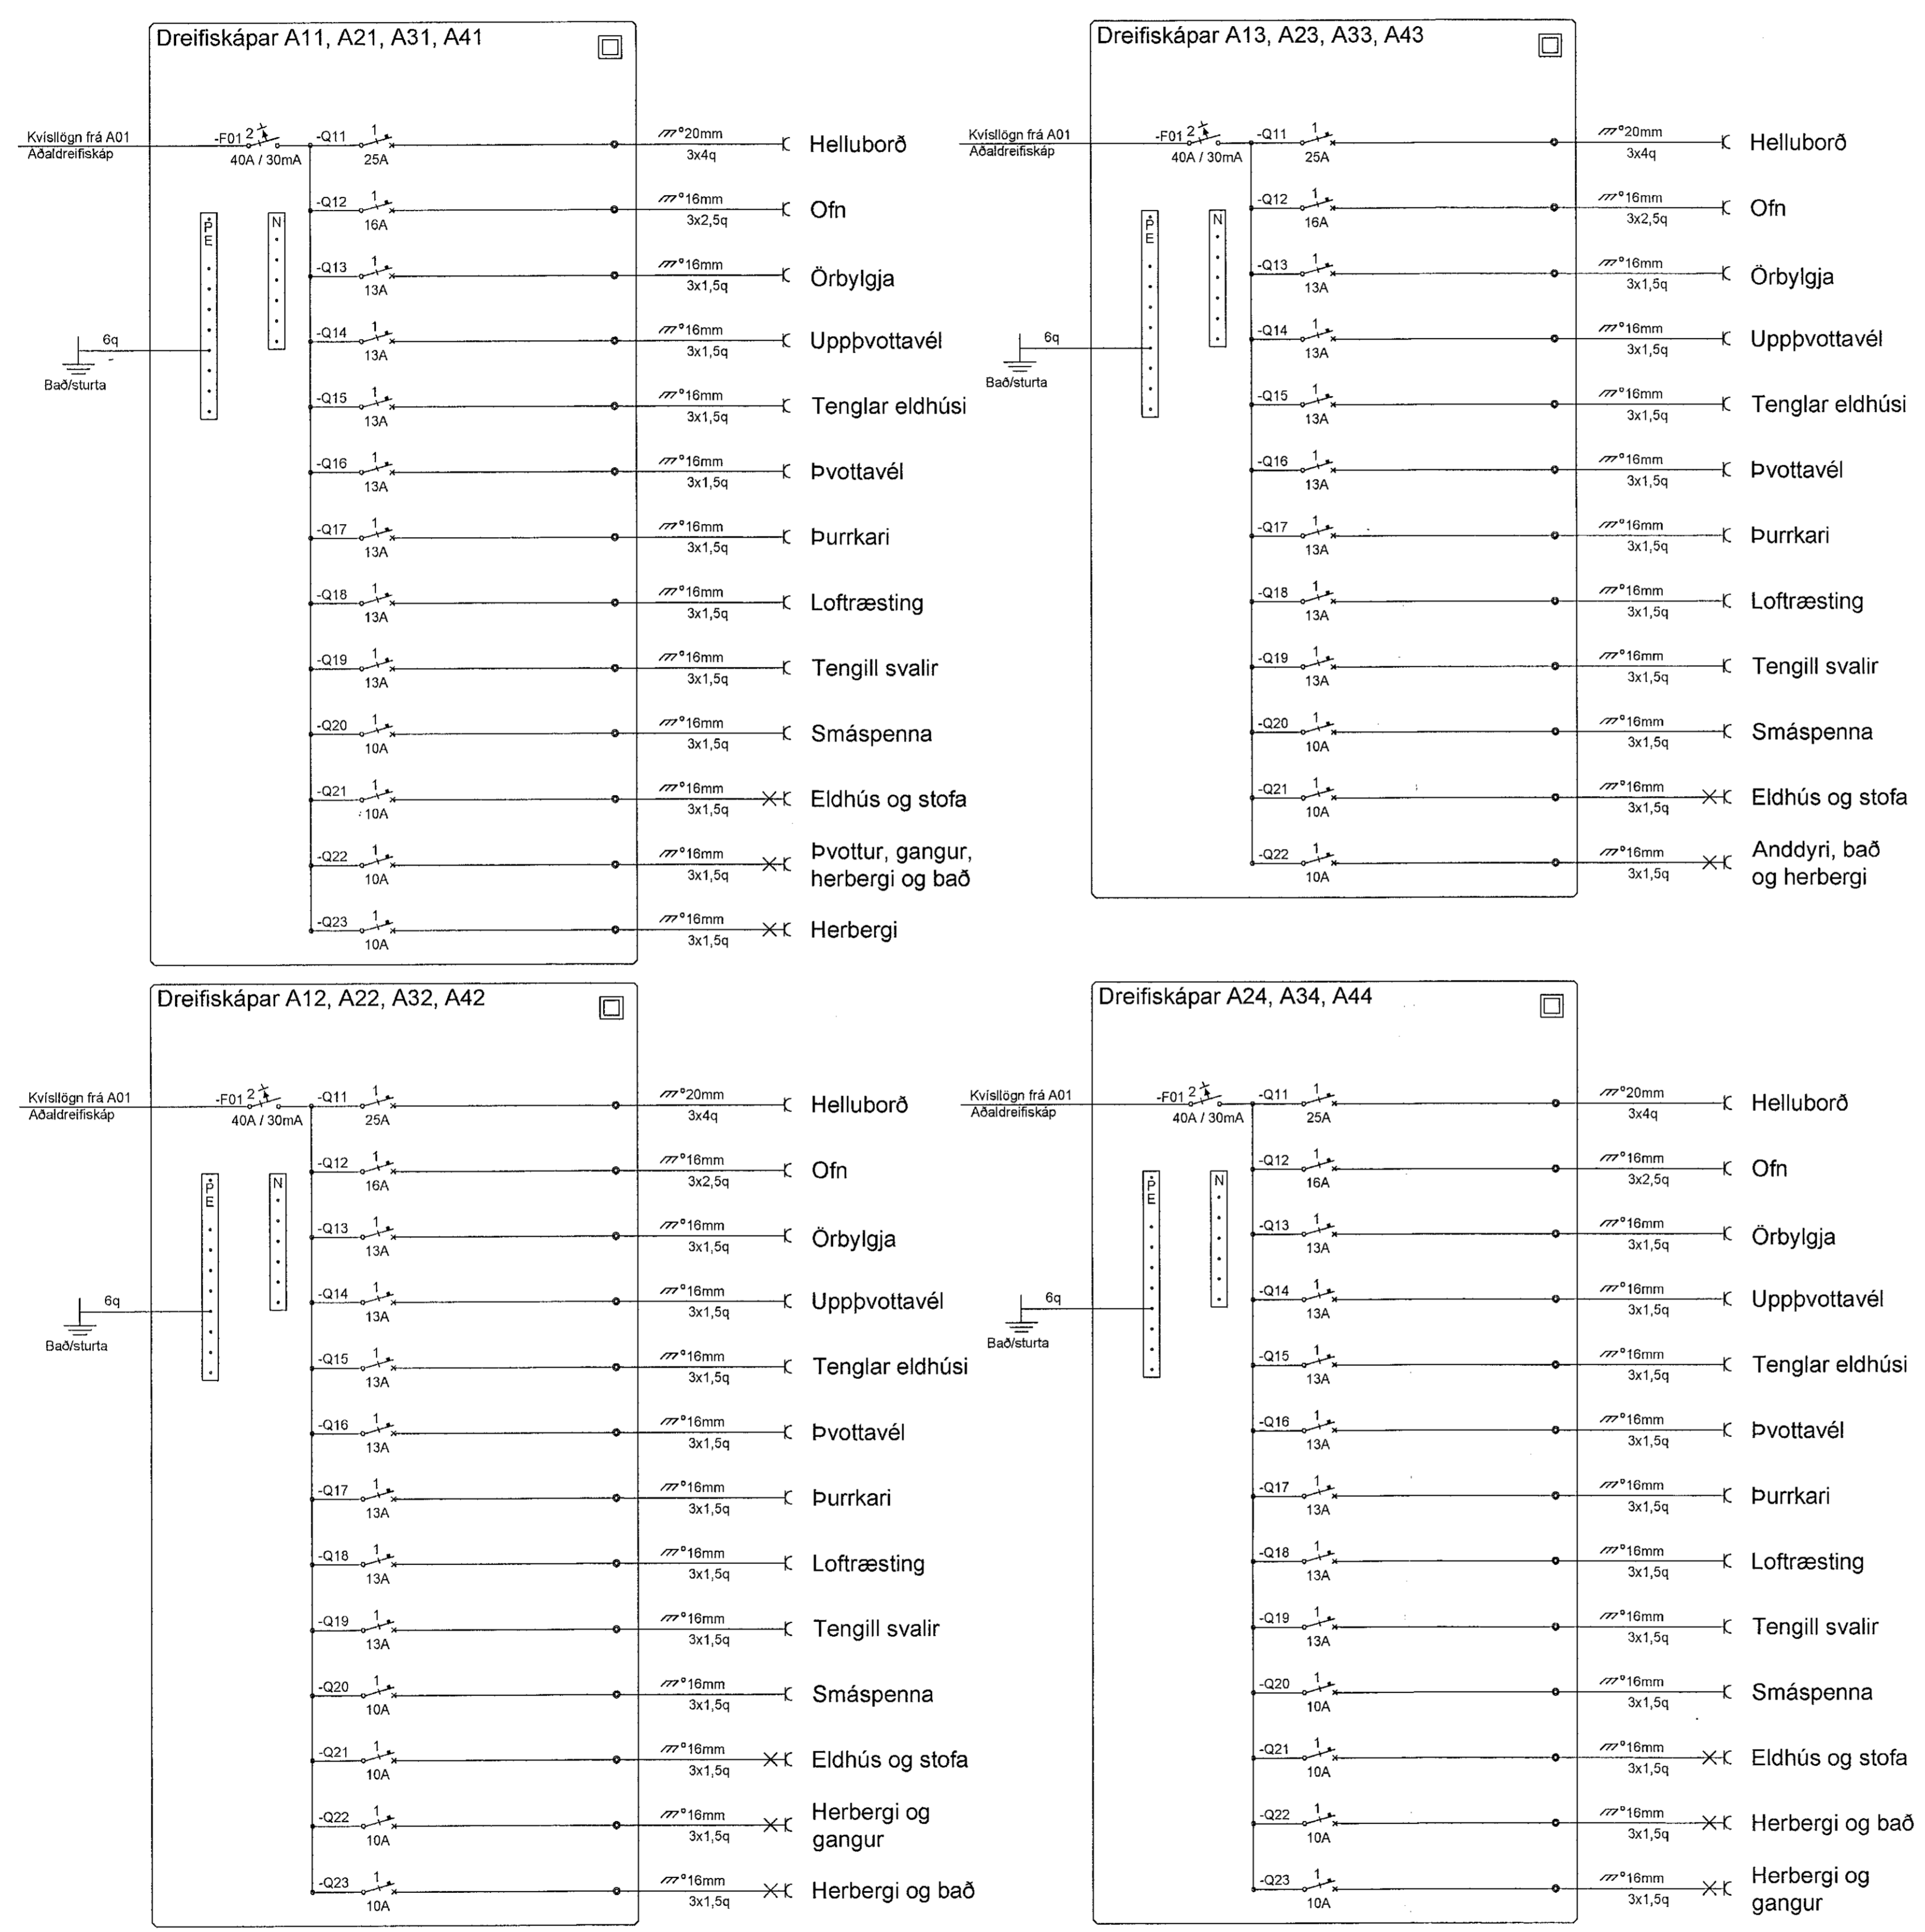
Dreifiskápar A11, A21, A31, A41

Kvíslögn frá A01
Aðaldreifiskáp
-F01 2
40A / 30mA
PE
N
6q
Bað/sturta

-Q11 1 25A $^\circ$20mm 3x4q Helluborð
-Q12 1 16A $^\circ$16mm 3x2,5q Ofn
-Q13 1 13A $^\circ$16mm 3x1,5q Örbylgja
-Q14 1 13A $^\circ$16mm 3x1,5q Uppþvottavél
-Q15 1 13A $^\circ$16mm 3x1,5q Tenglar eldhúsi
-Q16 1 13A $^\circ$16mm 3x1,5q Þvottavél
-Q17 1 13A $^\circ$16mm 3x1,5q Þurrkari
-Q18 1 13A $^\circ$16mm 3x1,5q Loftræsting
-Q19 1 13A $^\circ$16mm 3x1,5q Tengill svalir
-Q20 1 10A $^\circ$16mm 3x1,5q Smáspenna
-Q21 1 10A $^\circ$16mm 3x1,5q Eldhús og stofa
-Q22 1 10A $^\circ$16mm 3x1,5q Þvottur, gangur, herbergi og bað
-Q23 1 10A $^\circ$16mm 3x1,5q Herbergi

Dreifiskápar A13, A23, A33, A43

Kvíslögn frá A01
Aðaldreifiskáp
-F01 2
40A / 30mA
PE
N
6q
Bað/sturta

-Q11 1 25A $^\circ$20mm 3x4q Helluborð
-Q12 1 16A $^\circ$16mm 3x2,5q Ofn
-Q13 1 13A $^\circ$16mm 3x1,5q Örbylgja
-Q14 1 13A $^\circ$16mm 3x1,5q Uppþvottavél
-Q15 1 13A $^\circ$16mm 3x1,5q Tenglar eldhúsi
-Q16 1 13A $^\circ$16mm 3x1,5q Þvottavél
-Q17 1 13A $^\circ$16mm 3x1,5q Þurrkari
-Q18 1 13A $^\circ$16mm 3x1,5q Loftræsting
-Q19 1 13A $^\circ$16mm 3x1,5q Tengill svalir
-Q20 1 10A $^\circ$16mm 3x1,5q Smáspenna
-Q21 1 10A $^\circ$16mm 3x1,5q Eldhús og stofa
-Q22 1 10A $^\circ$16mm 3x1,5q Anddyri, bað og herbergi

Dreifiskápar A12, A22, A32, A42

Kvíslögn frá A01
Aðaldreifiskáp
-F01 2
40A / 30mA
PE
N
6q
Bað/sturta

-Q11 1 25A $^\circ$20mm 3x4q Helluborð
-Q12 1 16A $^\circ$16mm 3x2,5q Ofn
-Q13 1 13A $^\circ$16mm 3x1,5q Örbylgja
-Q14 1 13A $^\circ$16mm 3x1,5q Uppþvottavél
-Q15 1 13A $^\circ$16mm 3x1,5q Tenglar eldhúsi
-Q16 1 13A $^\circ$16mm 3x1,5q Þvottavél
-Q17 1 13A $^\circ$16mm 3x1,5q Þurrkari
-Q18 1 13A $^\circ$16mm 3x1,5q Loftræsting
-Q19 1 13A $^\circ$16mm 3x1,5q Tengill svalir
-Q20 1 10A $^\circ$16mm 3x1,5q Smáspenna
-Q21 1 10A $^\circ$16mm 3x1,5q Eldhús og stofa
-Q22 1 10A $^\circ$16mm 3x1,5q Herbergi og gangur
-Q23 1 10A $^\circ$16mm 3x1,5q Herbergi og bað

Dreifiskápar A24, A34, A44

Kvíslögn frá A01
Aðaldreifiskáp
-F01 2
40A / 30mA
PE
N
6q
Bað/sturta

-Q11 1 25A $^\circ$20mm 3x4q Helluborð
-Q12 1 16A $^\circ$16mm 3x2,5q Ofn
-Q13 1 13A $^\circ$16mm 3x1,5q Örbylgja
-Q14 1 13A $^\circ$16mm 3x1,5q Uppþvottavél
-Q15 1 13A $^\circ$16mm 3x1,5q Tenglar eldhúsi
-Q16 1 13A $^\circ$16mm 3x1,5q Þvottavél
-Q17 1 13A $^\circ$16mm 3x1,5q Þurrkari
-Q18 1 13A $^\circ$16mm 3x1,5q Loftræsting
-Q19 1 13A $^\circ$16mm 3x1,5q Tengill svalir
-Q20 1 10A $^\circ$16mm 3x1,5q Smáspenna
-Q21 1 10A $^\circ$16mm 3x1,5q Eldhús og stofa
-Q22 1 10A $^\circ$16mm 3x1,5q Herbergi og bað
-Q23 1 10A $^\circ$16mm 3x1,5q Herbergi og gangur